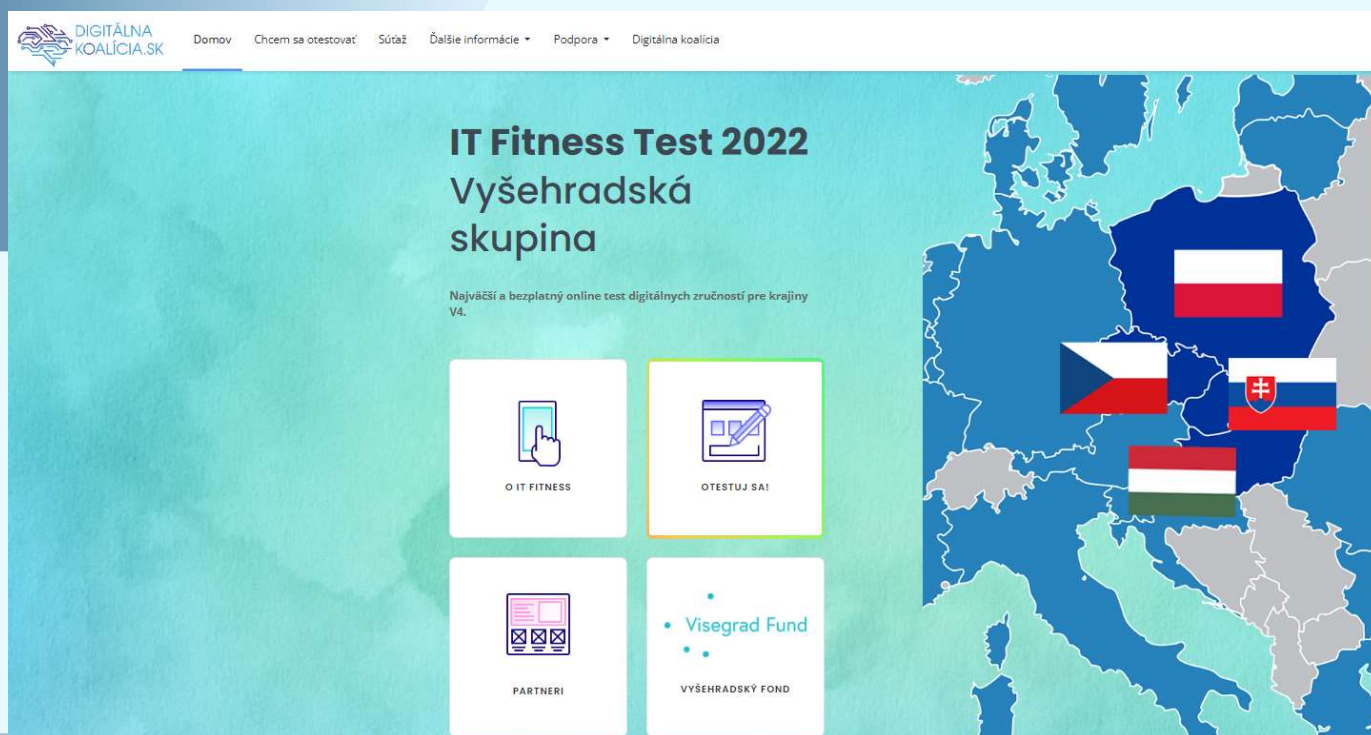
DIGITÁLNA KOALÍCIA.SK

Domov Chcem sa otestovať Súťaž Ďalšie informácie Podpora Digitálna koalícia

IT Fitness Test 2022
Vyšehradská skupina

Najväčší a bezplatný online test digitálnych zručností pre krajiny V4.

O IT FITNESS

OTESTUJ SA!

PARTNERI

Visegrad Fund

VYŠEHRADSKÝ FOND